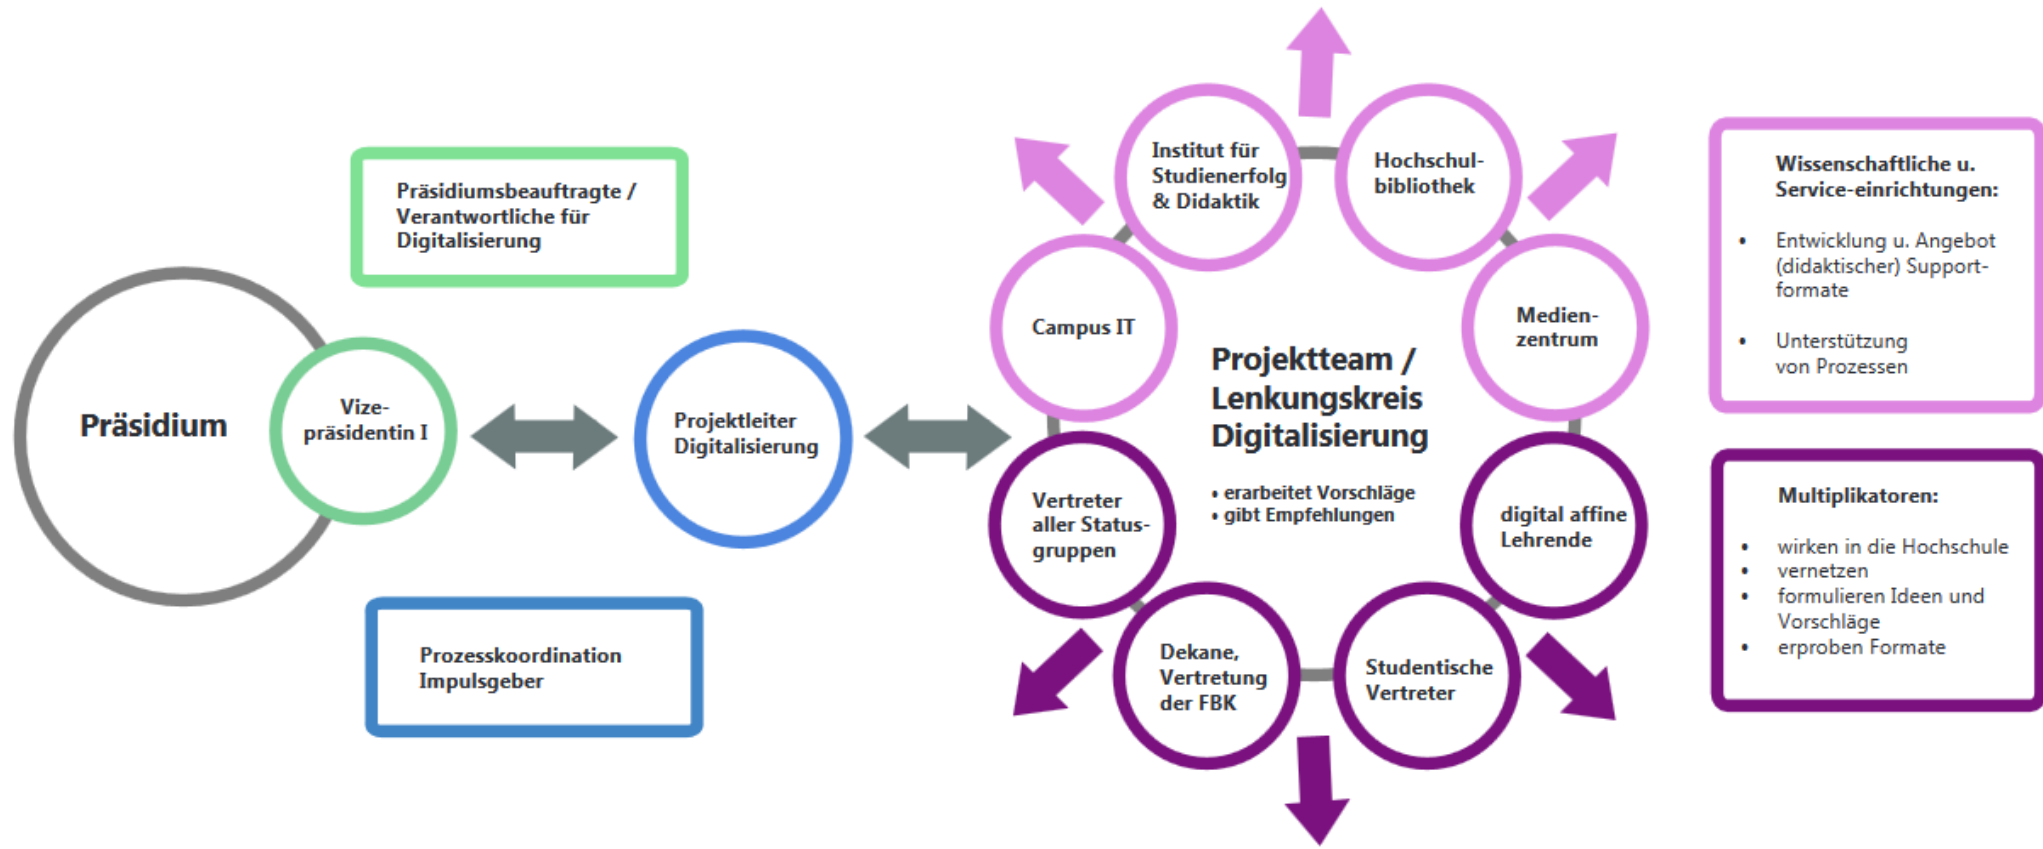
Präsidiumsbeauftragte / Verantwortliche für Digitalisierung

Präsidium

Vize-präsidentin I

Projektleiter Digitalisierung

Prozesskoordination Impulsgeber

Institut für Studienerfolg & Didaktik

Hochschul-bibliothek

Campus IT

Medien-zentrum

Projektteam / Lenkungskreis Digitalisierung

• erarbeitet Vorschläge
• gibt Empfehlungen

Vertreter aller Status-gruppen

digital affine Lehrende

Dekane, Vertretung der FBK

Studentische Vertreter

Wissenschaftliche u. Service-einrichtungen:

• Entwicklung u. Angebot (didaktischer) Support-formate
• Unterstützung von Prozessen

Multiplikatoren:

• wirken in die Hochschule
• vernetzen
• formulieren Ideen und Vorschläge
• erproben Formate